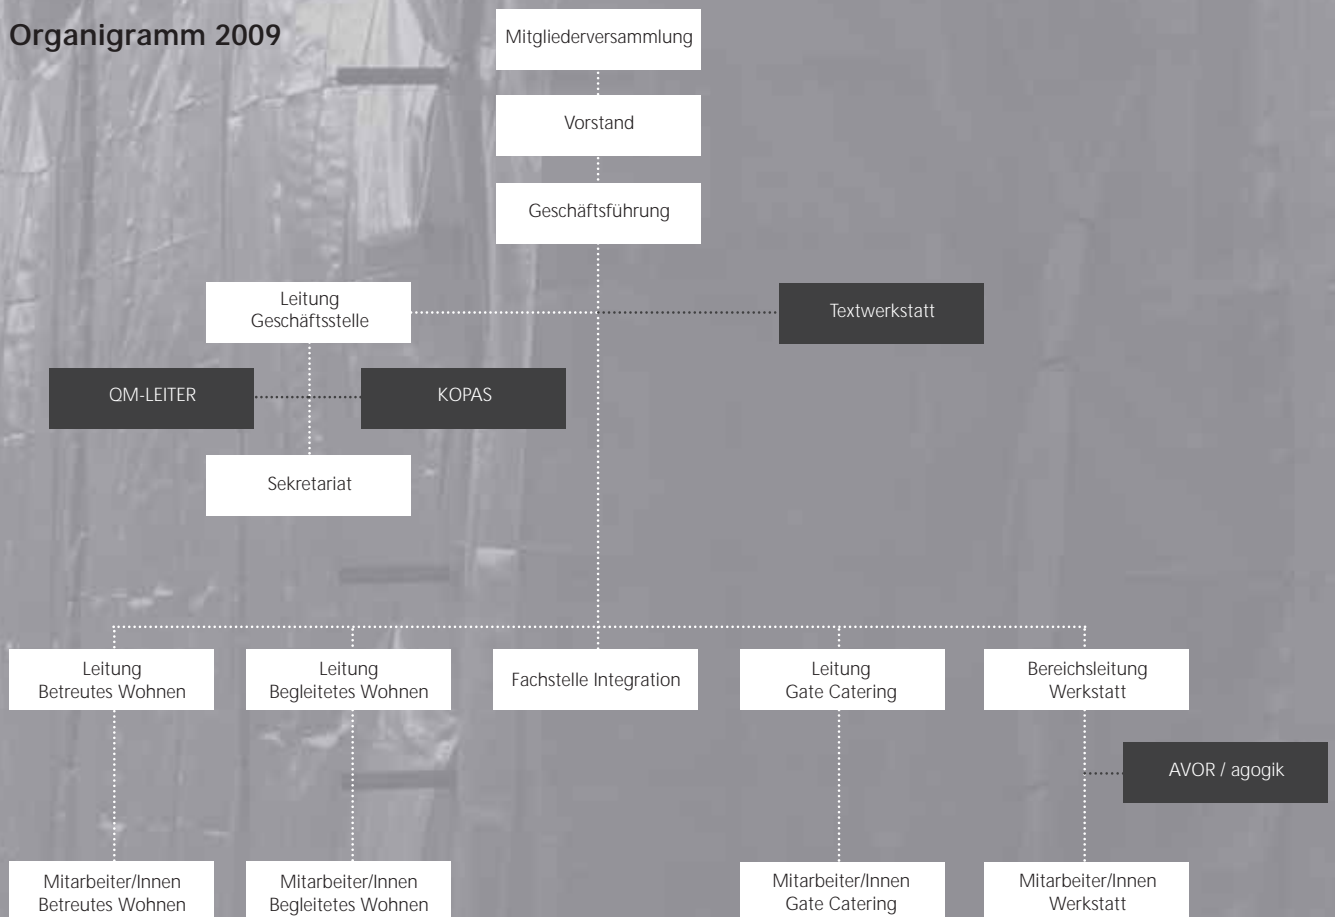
Organigramm 2009

Mitgliederversammlung

Vorstand

Geschäftsführung

Leitung Geschäftsstelle

Textwerkstatt

QM-LEITER

KOPAS

Sekretariat

Leitung Betreutes Wohnen

Leitung Begleitetes Wohnen

Fachstelle Integration

Leitung Gate Catering

Bereichsleitung Werkstatt

AVOR / agogik

Mitarbeiter/Innen Betreutes Wohnen

Mitarbeiter/Innen Begleitetes Wohnen

Mitarbeiter/Innen Gate Catering

Mitarbeiter/Innen Werkstatt